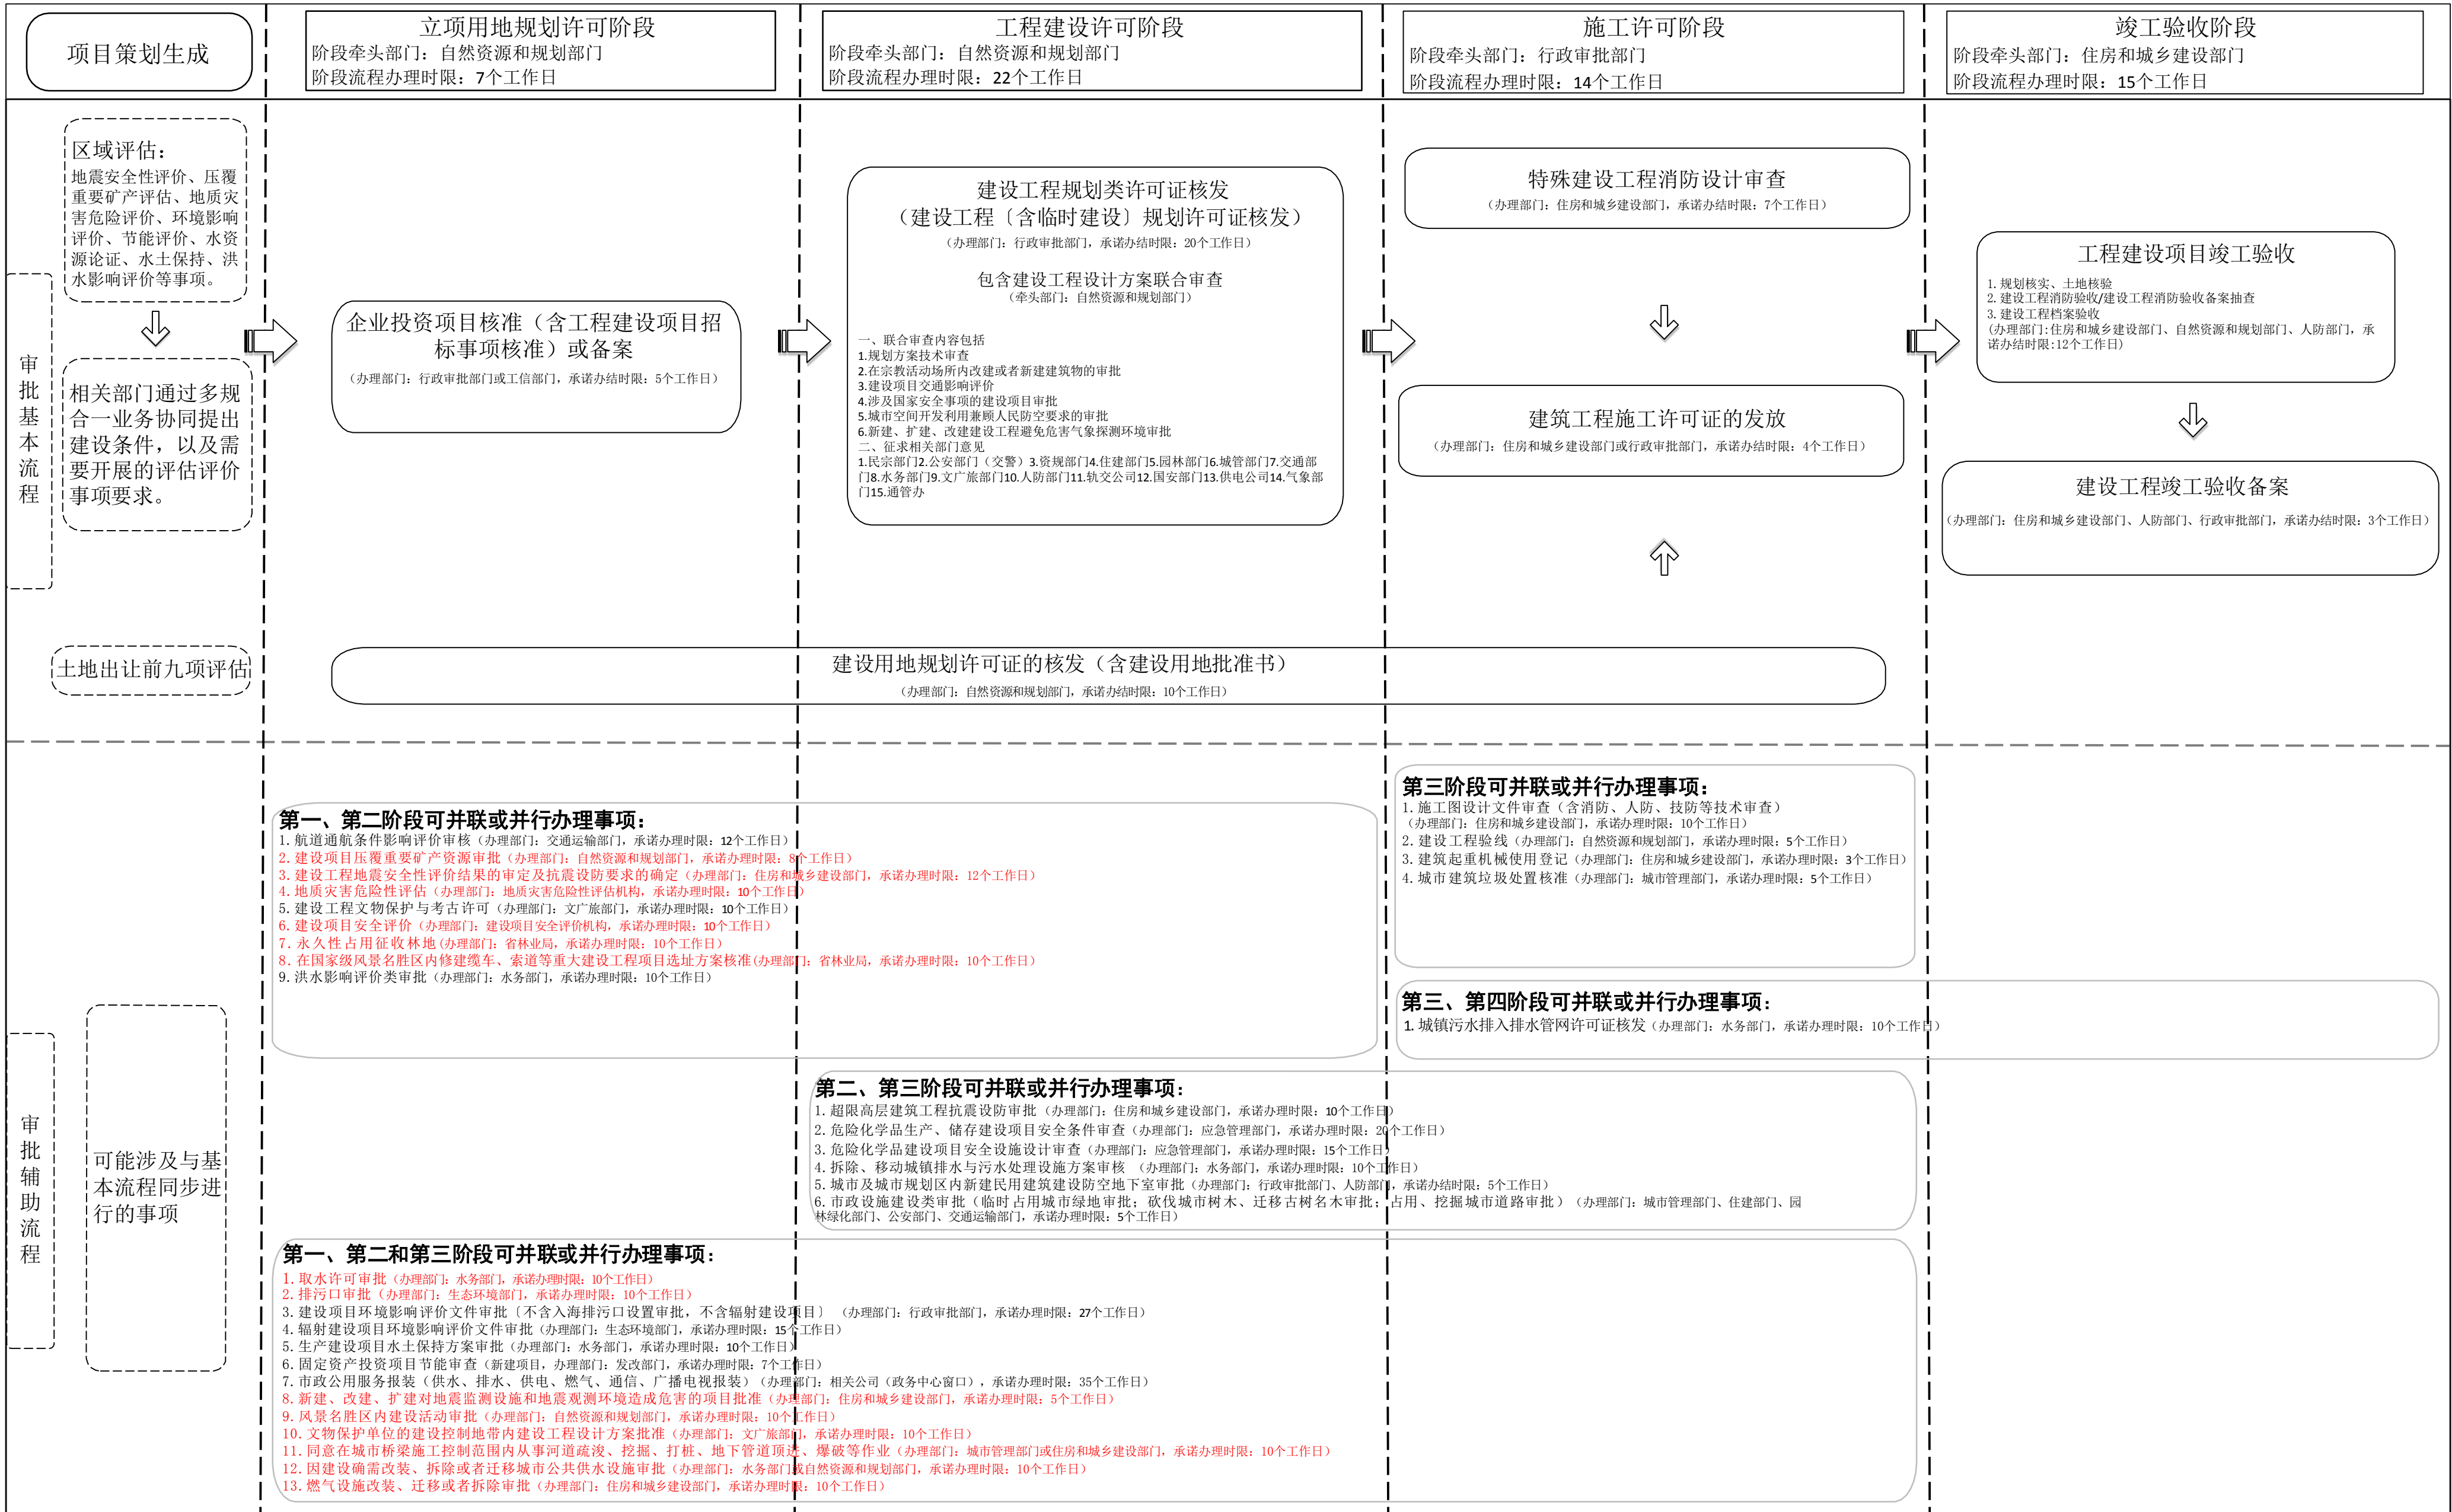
项目策划生成

立项用地规划许可阶段
阶段牵头部门：自然资源和规划部门
阶段流程办理时限：7个工作日

工程建设许可阶段
阶段牵头部门：自然资源和规划部门
阶段流程办理时限：22个工作日

施工许可阶段
阶段牵头部门：行政审批部门
阶段流程办理时限：14个工作日

竣工验收阶段
阶段牵头部门：住房和城乡建设部门
阶段流程办理时限：15个工作日

审批基本流程

区域评估：
地震安全性评价、压覆重要矿产评估、地质灾害危险评价、环境影响评价、节能评价、水资源论证、水土保持、洪水影响评价等事项。

相关部门通过多规合一业务协同提出建设条件，以及需要开展的评估评价事项要求。

土地出让前九项评估

企业投资项目核准（含工程建设项目招标事项核准）或备案
（办理部门：行政审批部门或工信部门，承诺办结时限：5个工作日）

建设工程规划类许可证核发
（建设工程〔含临时建设〕规划许可证核发）
（办理部门：行政审批部门，承诺办结时限：20个工作日）

包含建设工程设计方案联合审查
（牵头部门：自然资源和规划部门）

一、联合审查内容包括
1.规划方案技术审查
2.在宗教活动场所内改建或者新建建筑物的审批
3.建设项目交通影响评价
4.涉及国家安全事项的建设项目审批
5.城市空间开发利用兼顾人民防空要求的审批
6.新建、扩建、改建建设工程避免危害气象探测环境审批
二、征求相关部门意见
1.民宗部门2.公安部门（交警）3.资规部门4.住建部门5.园林部门6.城管部门7.交通部门8.水务部门9.文广旅部门10.人防部门11.轨交公司12.国安部门13.供电公司14.气象部门15.通管办

特殊建设工程消防设计审查
（办理部门：住房和城乡建设部门，承诺办结时限：7个工作日）

建筑工程施工许可证的发放
（办理部门：住房和城乡建设部门或行政审批部门，承诺办结时限：4个工作日）

工程建设项目竣工验收
1. 规划核实、土地核验
2. 建设工程消防验收/建设工程消防验收备案抽查
3. 建设工程档案验收
（办理部门：住房和城乡建设部门、自然资源和规划部门、人防部门，承诺办结时限：12个工作日）

建设工程竣工验收备案
（办理部门：住房和城乡建设部门、人防部门、行政审批部门，承诺办结时限：3个工作日）

建设用地规划许可证的核发（含建设用地批准书）
（办理部门：自然资源和规划部门，承诺办结时限：10个工作日）

审批辅助流程

可能涉及与基本流程同步进行的事项

第一、第二阶段可并联或并行办理事项：
1. 航道通航条件影响评价审核（办理部门：交通运输部门，承诺办理时限：12个工作日）
2. 建设项目压覆重要矿产资源审批（办理部门：自然资源和规划部门，承诺办理时限：8个工作日）
3. 建设工程地震安全性评价结果的审定及抗震设防要求的确定（办理部门：住房和城乡建设部门，承诺办理时限：12个工作日）
4. 地质灾害危险性评估（办理部门：地质灾害危险性评估机构，承诺办理时限：10个工作日）
5. 建设工程文物保护与考古许可（办理部门：文广旅部门，承诺办理时限：10个工作日）
6. 建设项目安全评价（办理部门：建设项目安全评价机构，承诺办理时限：10个工作日）
7. 永久性占用征收林地（办理部门：省林业局，承诺办理时限：10个工作日）
8. 在国家级风景名胜区内修建缆车、索道等重大建设工程项目选址方案核准（办理部门：省林业局，承诺办理时限：10个工作日）
9. 洪水影响评价类审批（办理部门：水务部门，承诺办理时限：10个工作日）

第三阶段可并联或并行办理事项：
1. 施工图设计文件审查（含消防、人防、技防等技术审查）
（办理部门：住房和城乡建设部门，承诺办理时限：10个工作日）
2. 建设工程验线（办理部门：自然资源和规划部门，承诺办理时限：5个工作日）
3. 建筑起重机械使用登记（办理部门：住房和城乡建设部门，承诺办理时限：3个工作日）
4. 城市建筑垃圾处置核准（办理部门：城市管理部门，承诺办理时限：5个工作日）

第三、第四阶段可并联或并行办理事项：
1. 城镇污水排入排水管网许可证核发（办理部门：水务部门，承诺办理时限：10个工作日）

第二、第三阶段可并联或并行办理事项：
1. 超限高层建筑工程抗震设防审批（办理部门：住房和城乡建设部门，承诺办理时限：10个工作日）
2. 危险化学品生产、储存建设项目安全条件审查（办理部门：应急管理部门，承诺办理时限：20个工作日）
3. 危险化学品建设项目安全设施设计审查（办理部门：应急管理部门，承诺办理时限：15个工作日）
4. 拆除、移动城镇排水与污水处理设施方案审核 （办理部门：水务部门，承诺办理时限：10个工作日）
5. 城市及城市规划区内新建民用建筑建设防空地下室审批（办理部门：行政审批部门、人防部门，承诺办结时限：5个工作日）
6. 市政设施建设类审批（临时占用城市绿地审批；砍伐城市树木、迁移古树名木审批；占用、挖掘城市道路审批）（办理部门：城市管理部门、住建部门、园林绿化部门、公安部门、交通运输部门，承诺办理时限：5个工作日）

第一、第二和第三阶段可并联或并行办理事项：
1. 取水许可审批（办理部门：水务部门，承诺办理时限：10个工作日）
2. 排污口审批（办理部门：生态环境部门，承诺办理时限：10个工作日）
3. 建设项目环境影响评价文件审批〔不含入海排污口设置审批，不含辐射建设项目〕（办理部门：行政审批部门，承诺办理时限：27个工作日）
4. 辐射建设项目环境影响评价文件审批（办理部门：生态环境部门，承诺办理时限：15个工作日）
5. 生产建设项目水土保持方案审批（办理部门：水务部门，承诺办理时限：10个工作日）
6. 固定资产投资项目节能审查（新建项目，办理部门：发改部门，承诺办理时限：7个工作日）
7. 市政公用服务报装（供水、排水、供电、燃气、通信、广播电视报装）（办理部门：相关公司（政务中心窗口），承诺办理时限：35个工作日）
8. 新建、改建、扩建对地震监测设施和地震观测环境造成危害的项目批准（办理部门：住房和城乡建设部门，承诺办理时限：5个工作日）
9. 风景名胜区内建设活动审批（办理部门：自然资源和规划部门，承诺办理时限：10个工作日）
10. 文物保护单位的建设控制地带内建设工程设计方案批准（办理部门：文广旅部门，承诺办理时限：10个工作日）
11. 同意在城市桥梁施工控制范围内从事河道疏浚、挖掘、打桩、地下管道顶进、爆破等作业（办理部门：城市管理部门或住房和城乡建设部门，承诺办理时限：10个工作日）
12. 因建设确需改装、拆除或者迁移城市公共供水设施审批（办理部门：水务部门或自然资源和规划部门，承诺办理时限：10个工作日）
13. 燃气设施改装、迁移或者拆除审批（办理部门：住房和城乡建设部门，承诺办理时限：10个工作日）